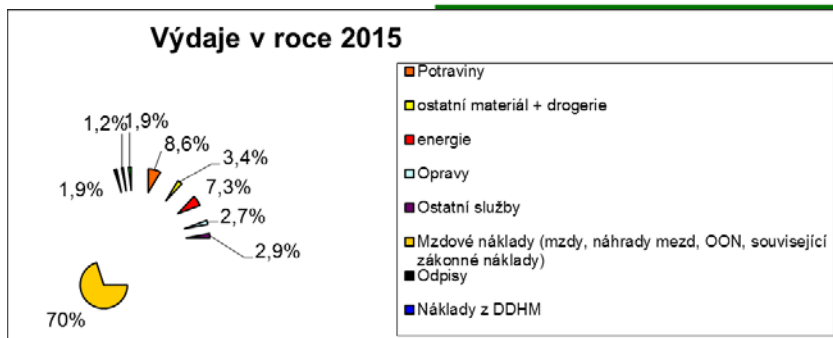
Výdaje v roce 2015

1,2% 1,9%
8,6%
3,4%
1,9%
7,3%
2,7%
2,9%
70%

Potraviny
ostatní materiál + drogerie
energie
Opravy
Ostatní služby
Mzdové náklady (mzdy, náhrady mezd, OON, související zákonné náklady)
Odpisy
Náklady z DDHM